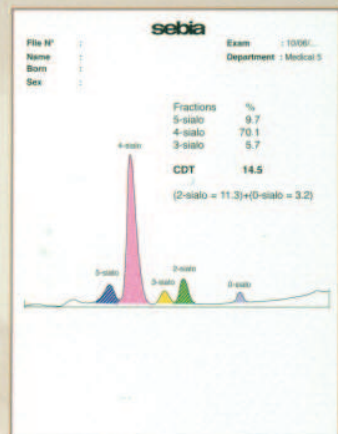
sebia

File N° :
Name :
Born :
Sex :

Exam : 10/06/...
Department : Medical 5

| Fractions | % |
|---|---|
| 5-sialo | 9.7 |
| 4-sialo | 70.1 |
| 3-sialo | 5.7 |
| CDT | 14.5 |

(2-sialo = 11.3)+(0-sialo = 3.2)

4-sialo
5-sialo
3-sialo
2-sialo
0-sialo